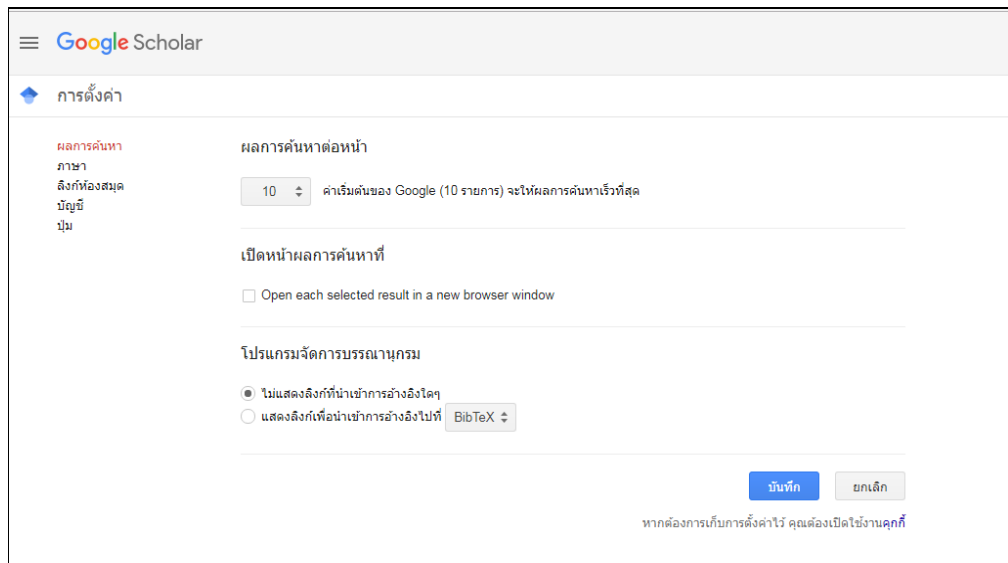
Google Scholar

การตั้งค่า

ผลการค้นหา
ภาษา
ลิงก์ห้องสมุด
บัญชี
ปุ่ม

ผลการค้นหาต่อหน้า

10 ค่าเริ่มต้นของ Google (10 รายการ) จะให้ผลการค้นหาเร็วที่สุด

เปิดหน้าผลการค้นหาที่

Open each selected result in a new browser window

โปรแกรมจัดการบรรณานุกรม

ไม่แสดงลิงก์ที่นำเข้าการอ้างอิงใดๆ
แสดงลิงก์เพื่อนำเข้าการอ้างอิงไปที่ BibTeX

บันทึก
ยกเลิก

หากต้องการเก็บการตั้งค่าไว้ คุณต้องเปิดใช้งานคุกกี้